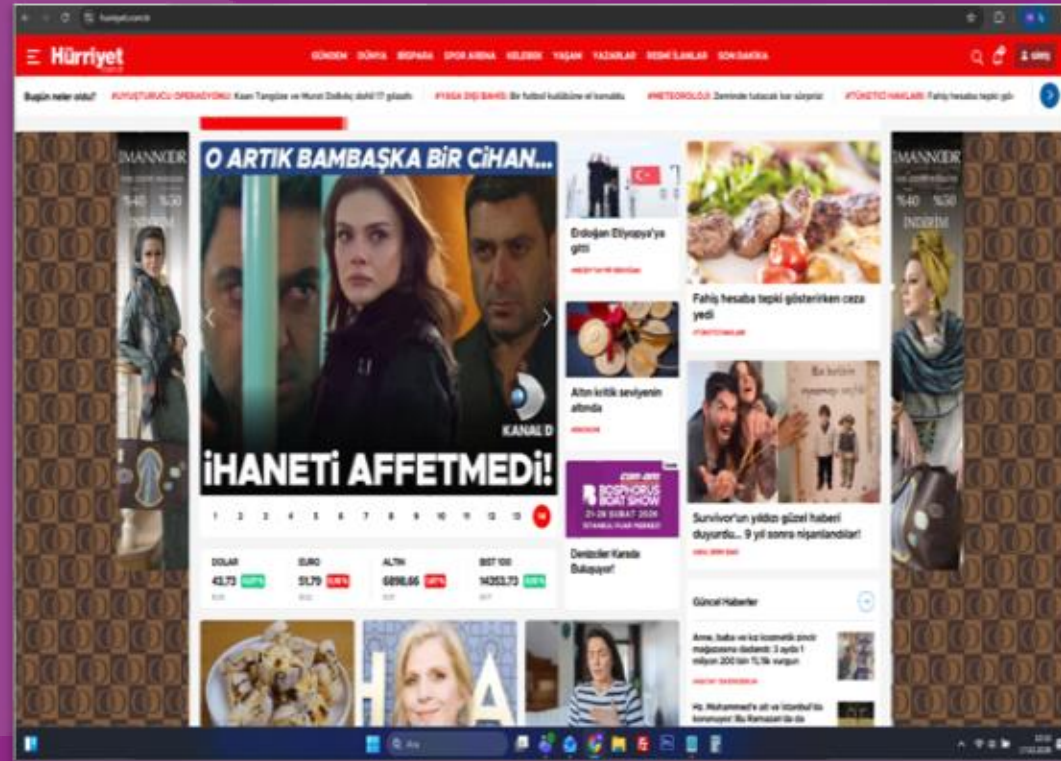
hurriyet.com.tr

Hürriyet

GÜNDEM DÜNYA BİGPARA SPOR ARENA KELEBEK YAŞAM YAZARLAR RESMİ İLANLAR SON DAKİKA

GİRİŞ

Bugün neler oldu? #UYUŞTURUCU OPERASYONU Kaan Tangöze ve Murat Dalkılıç dahil 17 gözaltı #YASA DIŞI BAHİS Bir futbol kulübüne el konuldu #METEOROLOJİ Zeminde tutacak kar sürprizi #TÜKETİCİ HAKLARI Fahiş hesaba tepki gös

IMANNOOR %40 %50

O ARTIK BAMBAŞKA BİR CİHAN...

KANAL D

İHANETİ AFFETMEDİ!

1 2 3 4 5 6 7 8 9 10 11 12 13 14

Erdoğan Etiyopya'ya gitti

Altın kritik seviyenin altında

BOSPHORUS BOAT SHOW 21-28 ŞUBAT 2026

Denizciler Karada Buluşuyor!

Fahiş hesaba tepki gösterirken ceza yedi

TÜKETİCİ HAKLARI

Survivor'un yıldızı güzel haberi duyurdu... 9 yıl sonra nişanlandılar!

| DOLAR | EURO | ALTIN | BIST 100 |
|---|---|---|---|
| 43,73 | 51,79 | 6898,66 | 14353,73 |

Güncel Haberler

Anne, baba ve kız kozmetik zincir mağazasına dadandı: 3 ayda 1 milyon 200 bin TL'lik vurgun

Hz. Muhammed'e ait ve İstanbul'da korunuyor! Bu Ramazan'da da

IMANNOOR %40 %50 İNDİRİM

Ara